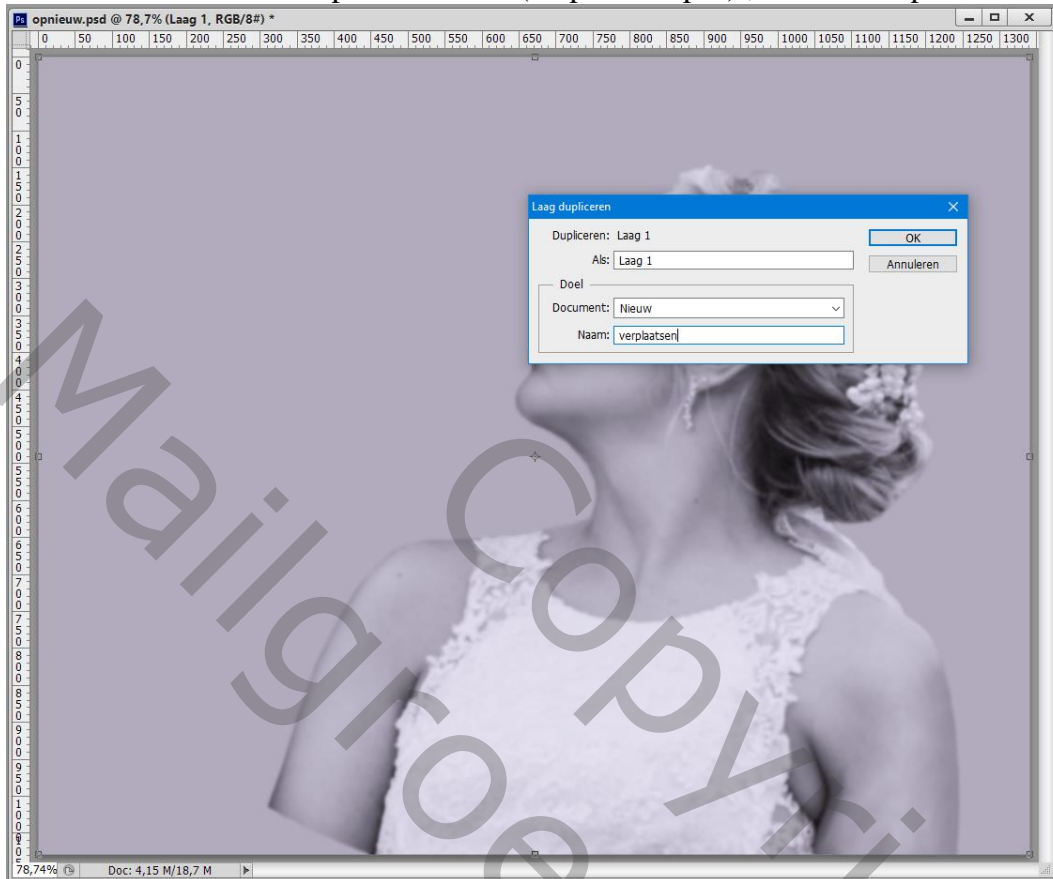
opnieuw.psd @ 78,7% (Laag 1, RGB/8#) *

0 50 100 150 200 250 300 350 400 450 500 550 600 650 700 750 800 850 900 950 1000 1050 1100 1150 1200 1250 1300

Laag dupliceren

Dupliceren: Laag 1

Als: Laag 1

OK

Annuleren

Doel

Document: Nieuw

Naam: verplaatsen

Mailgroep Copyright

78,74% Doc: 4,15 M/18,7 M